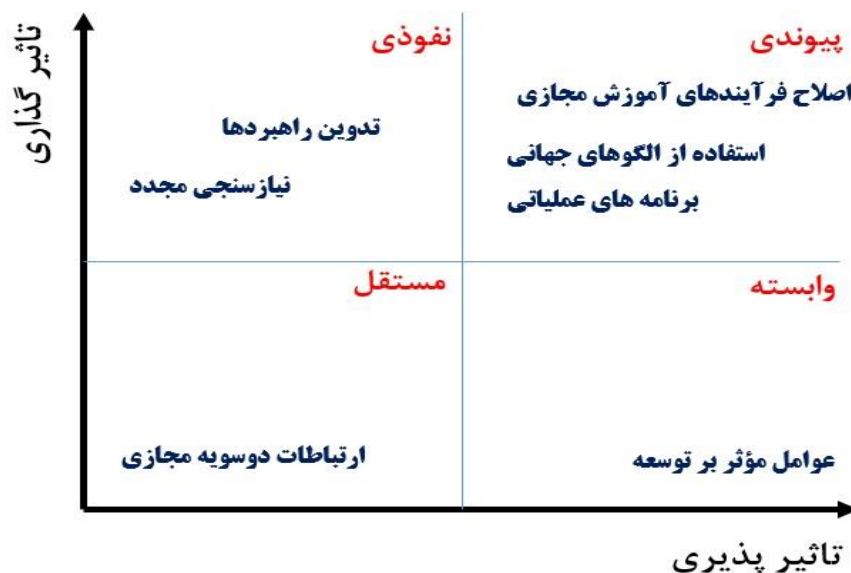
تاثیر گذاری

نفوذی

تدوین راهبردها

نیازسنجی مجدد

پیوندی

اصلاح فرآیندهای آموزش مجازی

استفاده از الگوهای جهانی

برنامه های عملیاتی

مستقل

ارتباطات دوسویه مجازی

وابسته

عوامل مؤثر بر توسعه

تاثیر پذیری